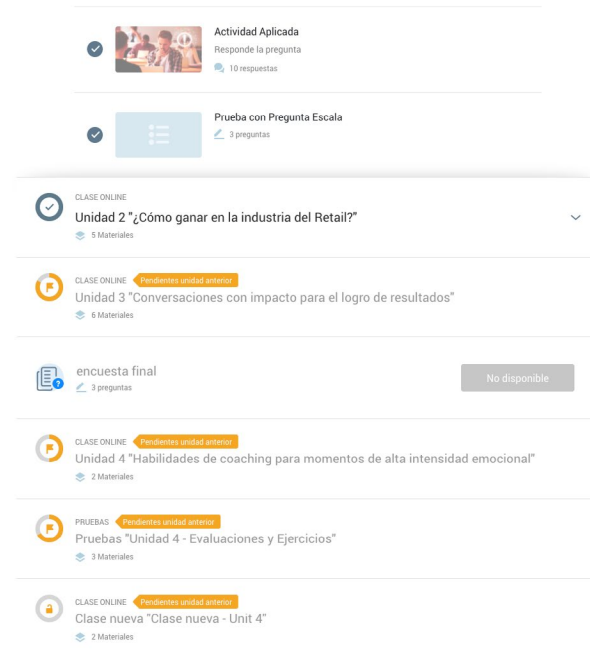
Actividad Aplicada
Responde la pregunta
10 respuestas

Prueba con Pregunta Escala
3 preguntas

CLASE ONLINE
Unidad 2 "¿Cómo ganar en la industria del Retail?"
5 Materiales

CLASE ONLINE Pendientes unidad anterior
Unidad 3 "Conversaciones con impacto para el logro de resultados"
6 Materiales

encuesta final
3 preguntas
No disponible

CLASE ONLINE Pendientes unidad anterior
Unidad 4 "Habilidades de coaching para momentos de alta intensidad emocional"
2 Materiales

PRUEBAS Pendientes unidad anterior
Pruebas "Unidad 4 - Evaluaciones y Ejercicios"
3 Materiales

CLASE ONLINE Pendientes unidad anterior
Clase nueva "Clase nueva - Unit 4"
2 Materiales